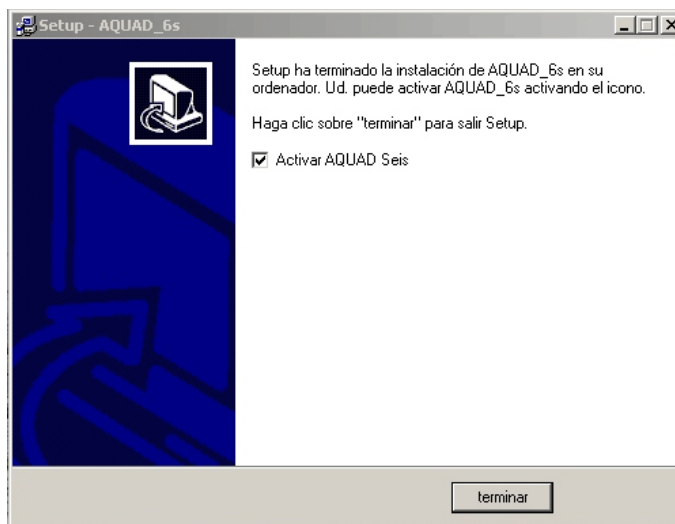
Setup - AQUAD_6s

Setup ha terminado la instalación de AQUAD_6s en su ordenador. Ud. puede activar AQUAD_6s activando el icono.

Haga clic sobre "terminar" para salir Setup.

Activar AQUAD Seis

terminar